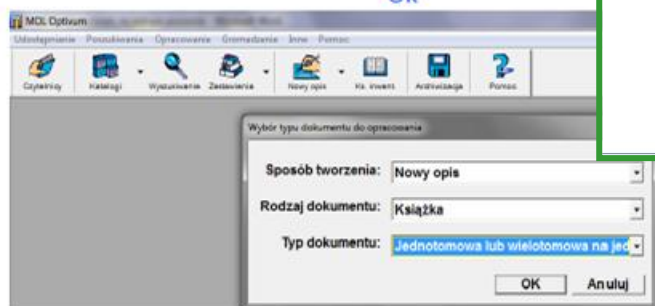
MOL Optivum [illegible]
Udostępnianie Poszukiwania Opracowanie Gromadzenie Inne Pomoc
Czytelnicy Katalogi Wyszukiwanie Zestawienie Nowy opis Ks. inwent. Archiwizacja Pomoc
Wybór typu dokumentu do opracowania
Sposób tworzenia: Nowy opis
Rodzaj dokumentu: Książka
Typ dokumentu: Jednotomowa lub wielotomowa na jed
OK Anuluj